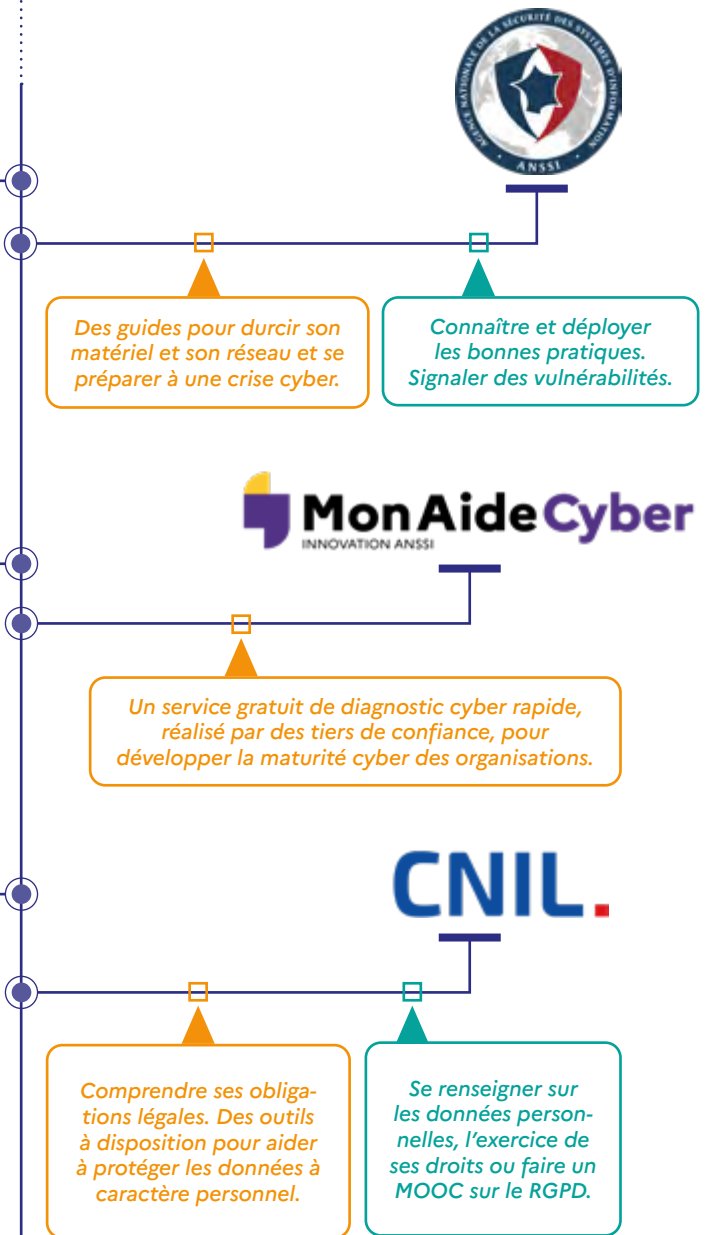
AGENCE NATIONALE DE LA SÉCURITÉ DES SYSTÈMES D'INFORMATION
ANSSI

Des guides pour durcir son matériel et son réseau et se préparer à une crise cyber.

Connaître et déployer les bonnes pratiques. Signaler des vulnérabilités.

MonAideCyber
INNOVATION ANSSI

Un service gratuit de diagnostic cyber rapide, réalisé par des tiers de confiance, pour développer la maturité cyber des organisations.

CNIL.

Comprendre ses obligations légales. Des outils à disposition pour aider à protéger les données à caractère personnel.

Se renseigner sur les données personnelles, l'exercice de ses droits ou faire un MOOC sur le RGPD.